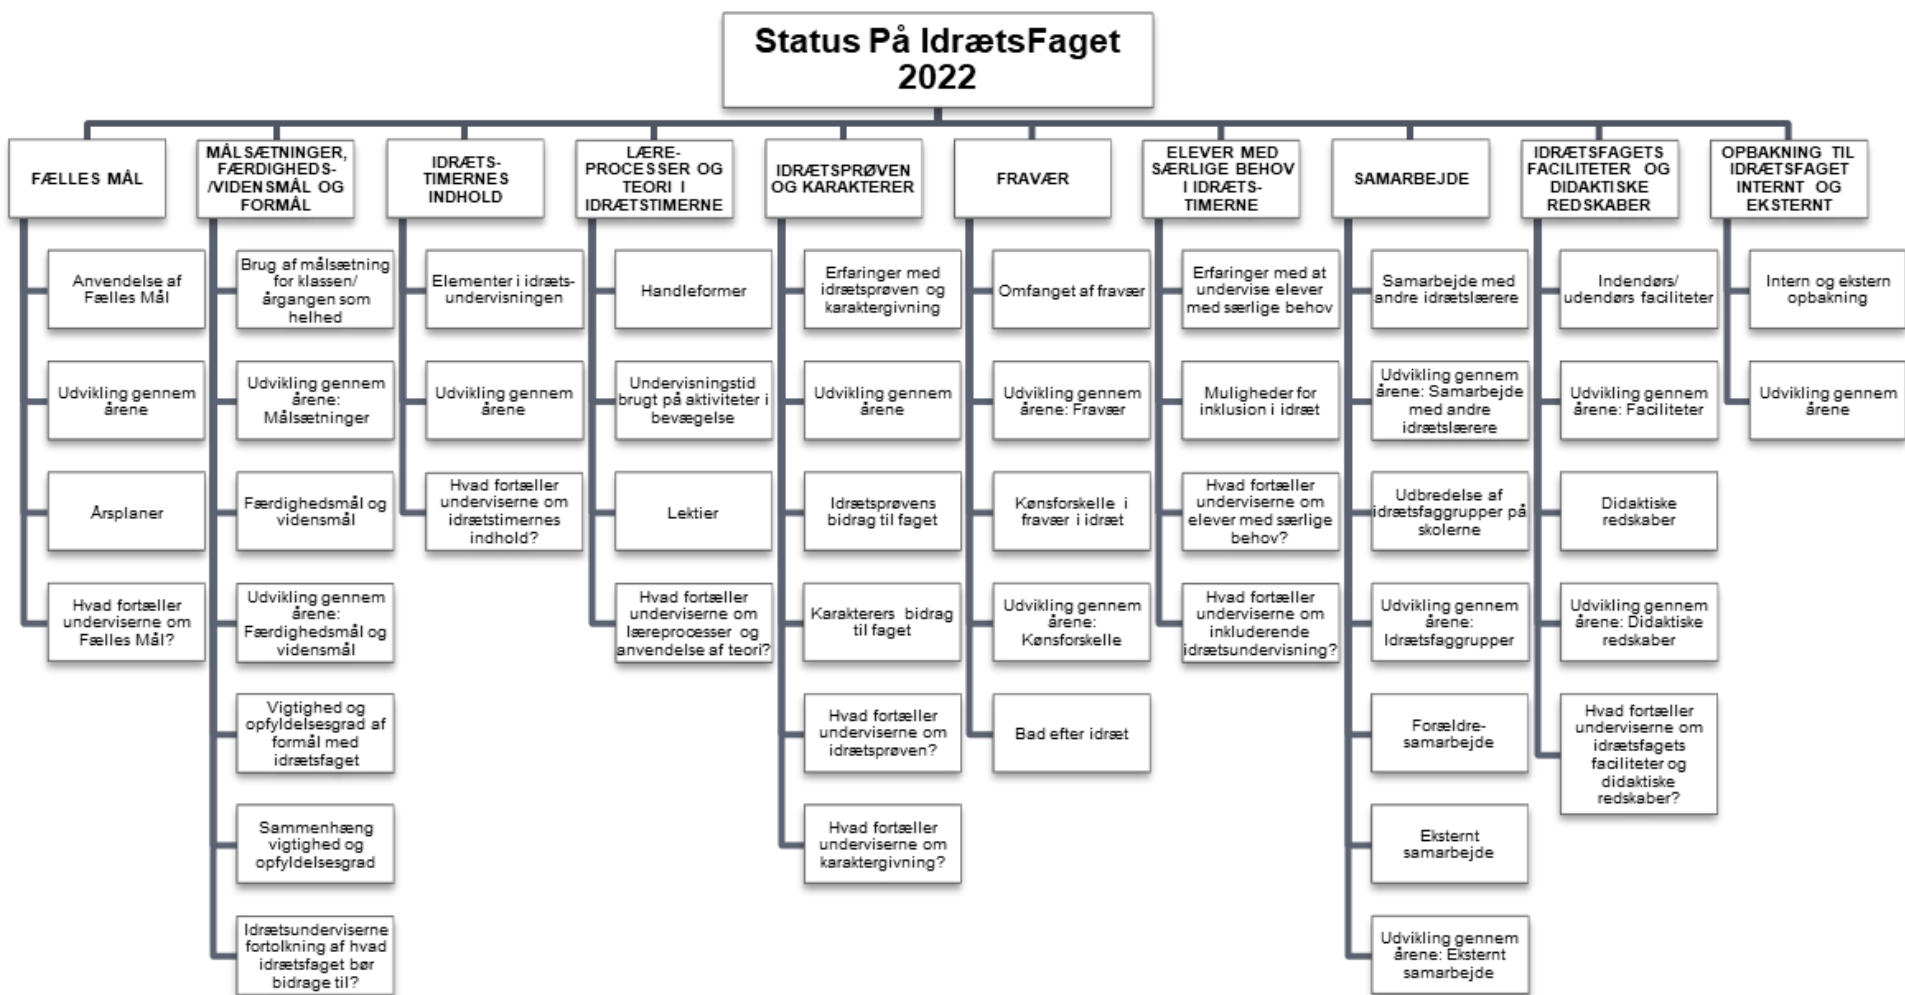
Status På IdrætsFaget 2022

FÆLLES MÅL

Anvendelse af Fælles Mål

Udvikling gennem årene

Årsplaner

Hvad fortæller underviserne om Fælles Mål?

MÅLSÆTNINGER, FÆRDIGHEDS-/VIDENSMÅL OG FORMÅL

Brug af målsætning for klassen/ årgangen som helhed

Udvikling gennem årene: Målsætninger

Færdighedsmål og vidensmål

Udvikling gennem årene: Færdighedsmål og vidensmål

Vigtighed og opfyldelsesgrad af formål med idrætsfaget

Sammenhæng vigtighed og opfyldelsesgrad

Idrætsunderviserne fortolkning af hvad idrætsfaget bør bidrage til?

IDRÆTS-TIMERNES INDHOLD

Elementer i idræts-undervisningen

Udvikling gennem årene

Hvad fortæller underviserne om idrætstimernes indhold?

LÆRE-PROCESSER OG TEORI I IDRÆTSTIMERNE

Handleformer

Undervisningstid brugt på aktiviteter i bevægelse

Lektier

Hvad fortæller underviserne om læreprocesser og anvendelse af teori?

IDRÆTSPRØVEN OG KARAKTERER

Erfaringer med idrætsprøven og karaktergivning

Udvikling gennem årene

Idrætsprøvens bidrag til faget

Karakterers bidrag til faget

Hvad fortæller underviserne om idrætsprøven?

Hvad fortæller underviserne om karaktergivning?

FRAVÆR

Omfanget af fravær

Udvikling gennem årene: Fravær

Kønsforskelle i fravær i idræt

Udvikling gennem årene: Kønsforskelle

Bad efter idræt

ELEVER MED SÆRLIGE BEHOV I IDRÆTS-TIMERNE

Erfaringer med at undervise elever med særlige behov

Muligheder for inklusion i idræt

Hvad fortæller underviserne om elever med særlige behov?

Hvad fortæller underviserne om inkluderende idrætsundervisning?

SAMARBEJDE

Samarbejde med andre idrætslærere

Udvikling gennem årene: Samarbejde med andre idrætslærere

Udbredelse af idrætsfaggrupper på skolerne

Udvikling gennem årene: Idrætsfaggrupper

Forældre-samarbejde

Eksternt samarbejde

Udvikling gennem årene: Eksternt samarbejde

IDRÆTSFAGETS FACILITETER OG DIDAKTISKE REDSKABER

Indendørs/ udendørs faciliteter

Udvikling gennem årene: Faciliteter

Didaktiske redskaber

Udvikling gennem årene: Didaktiske redskaber

Hvad fortæller underviserne om idrætsfagets faciliteter og didaktiske redskaber?

OPBAKNING TIL IDRÆTSFAGET INTERNT OG EKSTERNT

Intern og ekstern opbakning

Udvikling gennem årene